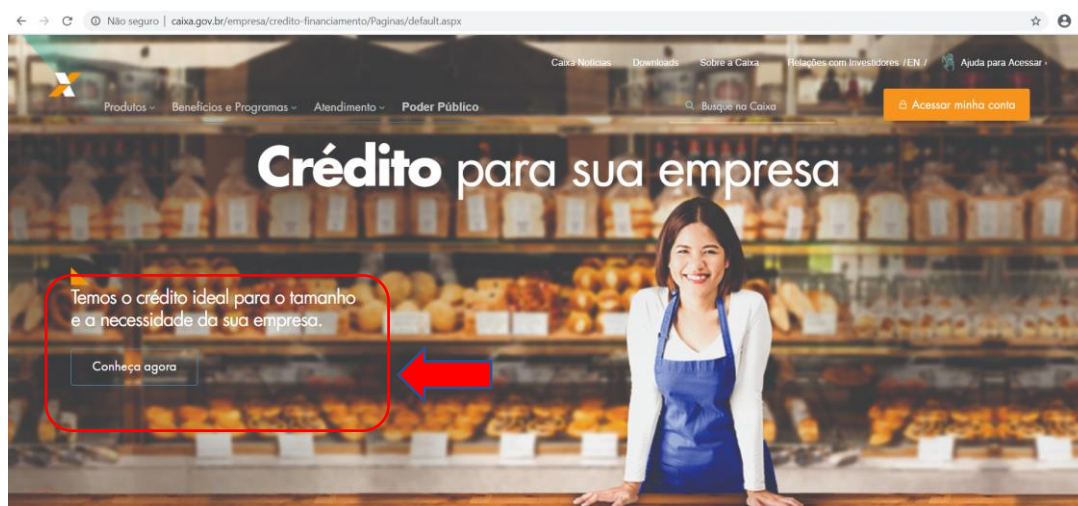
Não seguro | caixa.gov.br/empresa/credito-financiamento/Paginas/default.aspx

Caixa Notícias Downloads Sobre a Caixa Relações com Investidores / EN / Ajuda para Acessar ›

Produtos ⌄ Benefícios e Programas ⌄ Atendimento ⌄ Poder Público

Busque na Caixa

Acessar minha conta

Crédito para sua empresa

Temos o crédito ideal para o tamanho e a necessidade da sua empresa.

Conheça agora